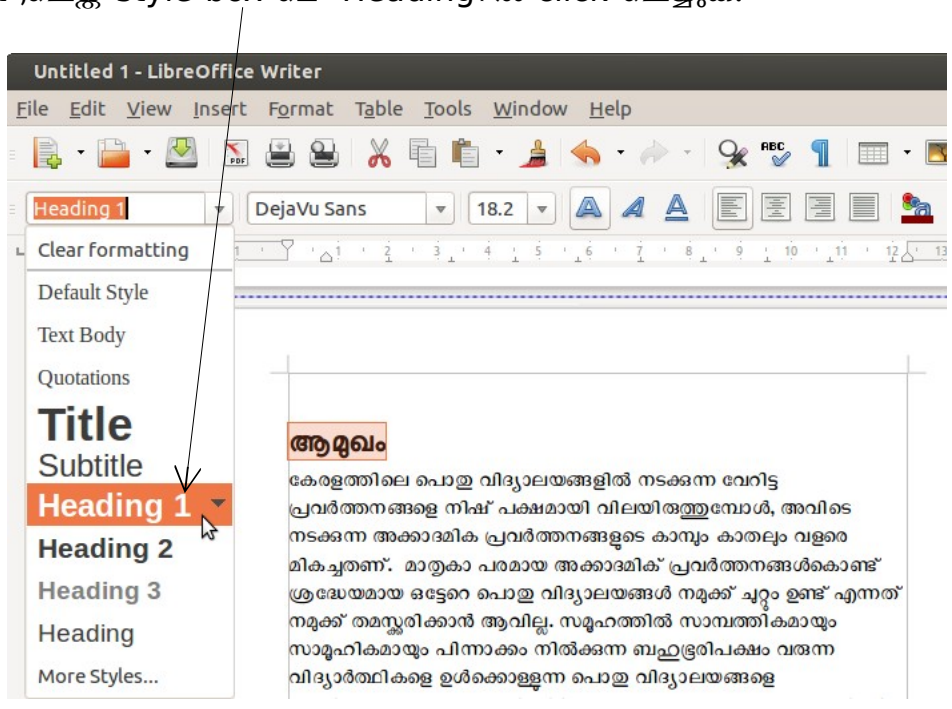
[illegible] Style box ലെ Heading1 ൽ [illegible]

Untitled 1 - LibreOffice Writer

File Edit View Insert Format Table Tools Window Help

Heading 1 DejaVu Sans 18.2

Clear formatting
Default Style
Text Body
Quotations
Title
Subtitle
Heading 1
Heading 2
Heading 3
Heading
More Styles...

ആമുഖം
കേരളത്തിലെ പൊതു വിദ്യാലയങ്ങളിൽ നടക്കുന്ന വേറിട്ട പ്രവർത്തനങ്ങളെ നിഷ് പക്ഷമായി വിലയിരുത്തുമ്പോൾ, അവിടെ നടക്കുന്ന അക്കാദമിക പ്രവർത്തനങ്ങളുടെ കാമ്പും കാതലും വളരെ മികച്ചതണ്. മാതൃകാ പരമായ അക്കാദമിക് പ്രവർത്തനങ്ങൾകൊണ്ട് ശ്രദ്ധേയമായ ഒട്ടേറെ പൊതു വിദ്യാലയങ്ങൾ നമുക്ക് ചുറ്റും ഉണ്ട് എന്നത് നമുക്ക് തമസ്കരിക്കാൻ ആവില്ല. സമൂഹത്തിൽ സാമ്പത്തികമായും സാമൂഹികമായും പിന്നാക്കം നിൽക്കുന്ന ബഹുഭൂരിപക്ഷം വരുന്ന വിദ്യാർത്ഥികളെ ഉൾക്കൊള്ളുന്ന പൊതു വിദ്യാലയങ്ങളെ